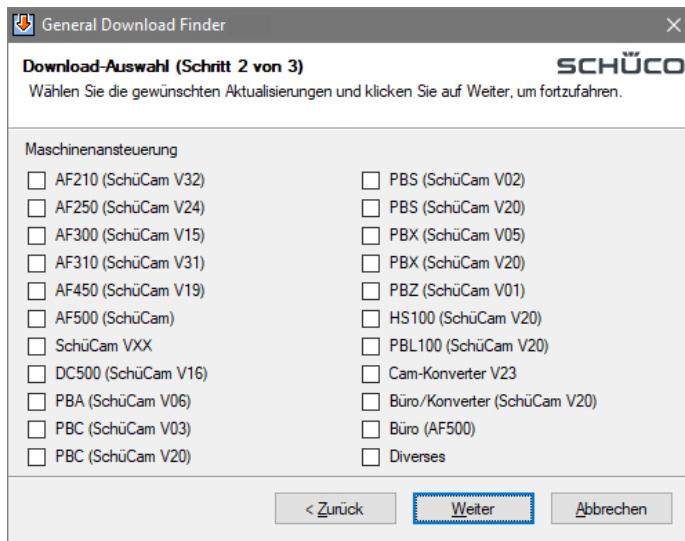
General Download Finder

Download-Auswahl (Schritt 2 von 3)

SCHÜCO

Wählen Sie die gewünschten Aktualisierungen und klicken Sie auf Weiter, um fortzufahren.

Maschinenansteuerung

AF210 (SchüCam V32)
AF250 (SchüCam V24)
AF300 (SchüCam V15)
AF310 (SchüCam V31)
AF450 (SchüCam V19)
AF500 (SchüCam)
SchüCam VXX
DC500 (SchüCam V16)
PBA (SchüCam V06)
PBC (SchüCam V03)
PBC (SchüCam V20)

PBS (SchüCam V02)
PBS (SchüCam V20)
PBX (SchüCam V05)
PBX (SchüCam V20)
PBZ (SchüCam V01)
HS100 (SchüCam V20)
PBL100 (SchüCam V20)
Cam-Konverter V23
Büro/Konverter (SchüCam V20)
Büro (AF500)
Diverses

< Zurück
Weiter
Abbrechen